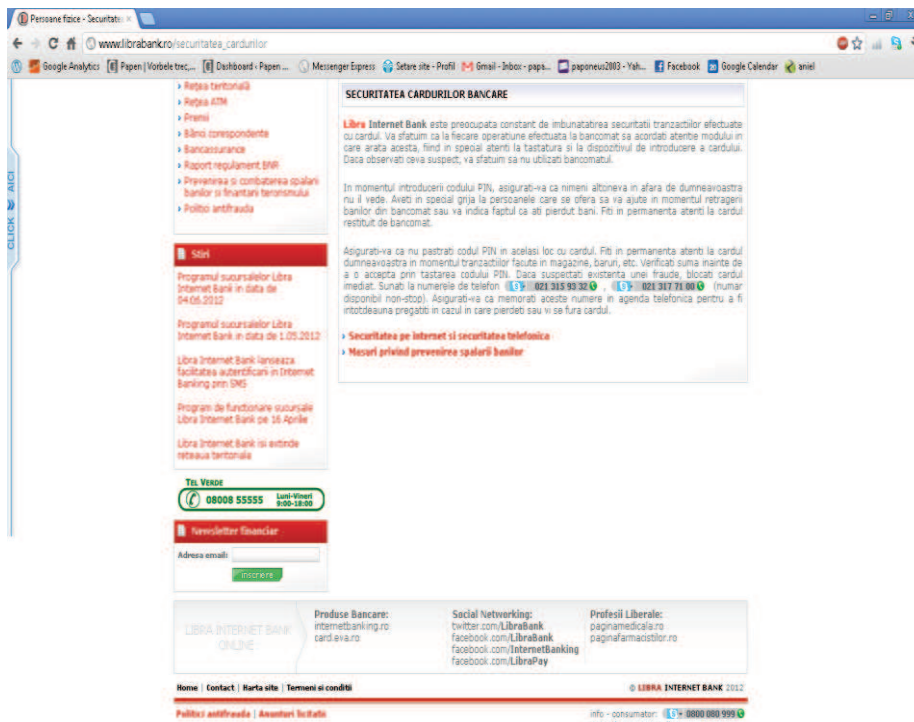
Persoane fizice - Securitate ×

www.librabank.ro/securitatea_cardurilor

Google Analytics | Papen | Vorbele trec,... | Dashboard ‹ Papen ... | Messenger Express | Setare site - Profil | Gmail - Inbox - papa... | paponeus2003 - Yah... | Facebook | Google Calendar | aniel

CLICK » AICI

› Retea teritoriala
› Retea ATM
› Premii
› Bănci corespondente
› Bancassurance
› Raport regulament BNR
› Prevenirea si combaterea spalarii banilor si finantarii terorismului
› Politici antifrauda

Stiri

Programul sucursalelor Libra Internet Bank in data de 04.06.2012

Programul sucursalelor Libra Internet Bank in data de 1.05.2012

Libra Internet Bank lanseaza facilitatea autentificarii in Internet Banking prin SMS

Program de functionare sucursale Libra Internet Bank pe 16 Aprilie

Libra Internet Bank isi extinde reteaua teritoriala

TEL VERDE
08008 55555 Luni-Vineri 9:00-18:00

Newsletter financiar

Adresa email:

Inscriere

SECURITATEA CARDURILOR BANCARE

Libra Internet Bank este preocupata constant de imbunatatirea securitatii tranzactiilor efectuate cu cardul. Va sfatuim ca la fiecare operatiune efectuata la bancomat sa acordati atentie modului in care arata acesta, fiind in special atenti la tastatura si la dispozitivul de introducere a cardului. Daca observati ceva suspect, va sfatuim sa nu utilizati bancomatul.

In momentul introducerii codului PIN, asigurati-va ca nimeni altcineva in afara de dumneavoastra nu il vede. Aveti in special grija la persoanele care se ofera sa va ajute in momentul retragerii banilor din bancomat sau va indica faptul ca ati pierdut bani. Fiti in permanenta atenti la cardul restituit de bancomat.

Asigurati-va ca nu pastrati codul PIN in acelasi loc cu cardul. Fiti in permanenta atenti la cardul dumneavoastra in momentul tranzactiilor facute in magazine, baruri, etc. Verificati suma inainte de a o accepta prin tastarea codului PIN. Daca suspectati existenta unei fraude, blocati cardul imediat. Sunati la numerele de telefon 021 313 93 32 , 021 317 71 00 (numar disponibil non-stop). Asigurati-va ca memorati aceste numere in agenda telefonica pentru a fi intotdeauna pregatiti in cazul in care pierdeti sau vi se fura cardul.

› Securitatea pe internet si securitatea telefonica
› Masuri privind prevenirea spalarii banilor

LIBRA INTERNET BANK ONLINE

Produse Bancare:
internetbanking.ro
card.eva.ro

Social Networking:
twitter.com/LibraBank
facebook.com/LibraBank
facebook.com/InternetBanking
facebook.com/LibraPay

Profesii Liberale:
paginamedicala.ro
paginafarmacistilor.ro

Home | Contact | Harta site | Termeni si conditii

© LIBRA INTERNET BANK 2012

Politici antifrauda | Anunturi licitatii

info - consumator: 0800 080 999